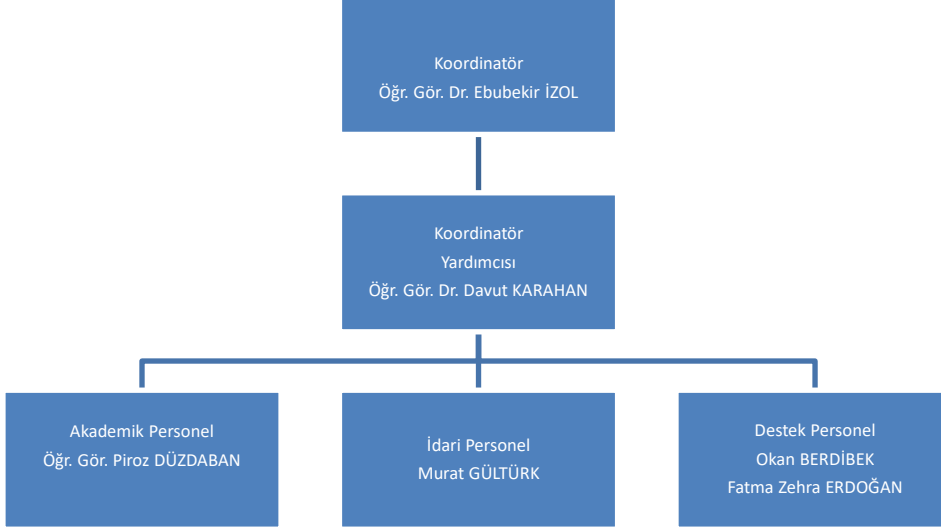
Koordinatör
Öğr. Gör. Dr. Ebubekir İZOL

Koordinatör
Yardımcısı
Öğr. Gör. Dr. Davut KARAHAN

Akademik Personel
Öğr. Gör. Piroz DÜZDABAN

İdari Personel
Murat GÜLTÜRK

Destek Personel
Okan BERDİBEK
Fatma Zehra ERDOĞAN